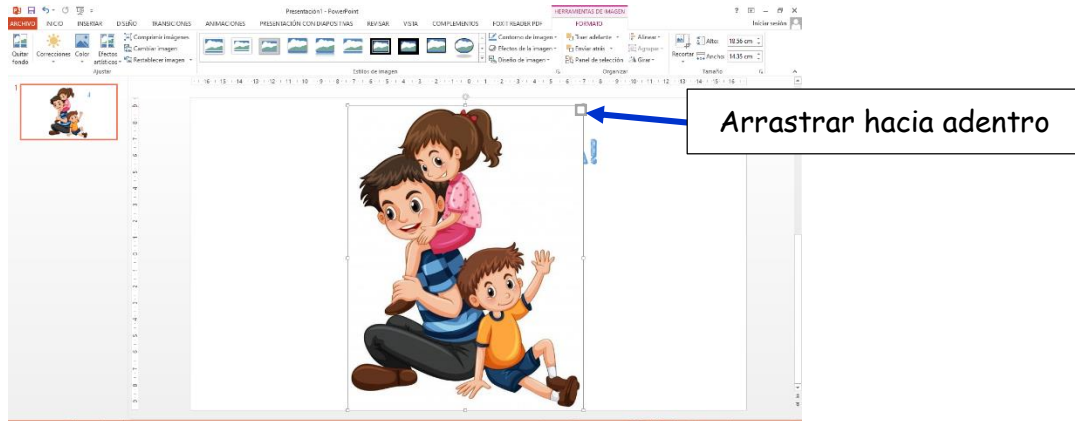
Presentación1 - PowerPoint

HERRAMIENTAS DE IMAGEN

? – □ ×

Iniciar sesión

ARCHIVO INICIO INSERTAR DISEÑO TRANSICIONES ANIMACIONES PRESENTACIÓN CON DIAPOSITIVAS REVISAR VISTA COMPLEMENTOS FOXIT READER PDF FORMATO

Quitar fondo Correcciones Color Efectos artísticos

Comprimir imágenes
Cambiar imagen
Restablecer imagen

Ajustar

Estilos de imagen

Contorno de imagen
Efectos de la imagen
Diseño de imagen

Traer adelante
Enviar atrás
Panel de selección

Alinear
Agrupar
Girar

Organizar

Recortar

Alto: 18.36 cm
Ancho: 14.35 cm

Tamaño

1

A!

Arrastrar hacia adentro